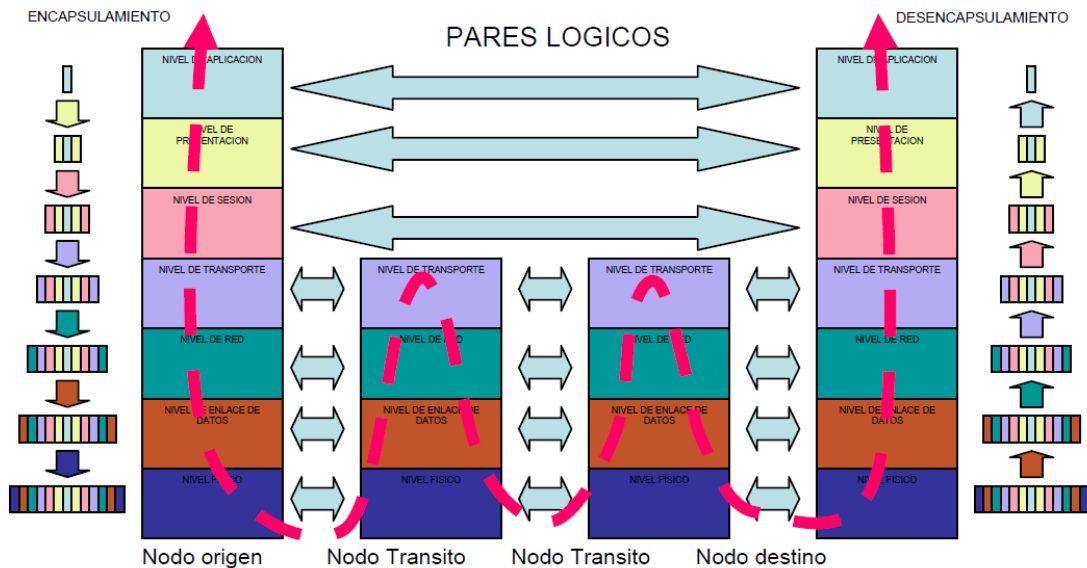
ENCAPSULAMIENTO

PARES LOGICOS

DESENCAPSULAMIENTO

NIVEL D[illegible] APLICACION

NIVEL DE PRE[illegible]ENTACION

NIVEL DE SESION

NIVEL DE TRANSPORTE

NIVEL DE RED

NIVEL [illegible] ENLACE DE DATOS

NIVEL F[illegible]SICO

NIVEL DE TRANSPORTE

NIVEL DE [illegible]D

NIVEL DE ENLAC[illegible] DE DATOS

NIVEL FISICO

NIVEL DE TRANSPORTE

NIVEL DE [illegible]

NIVEL DE ENLACE DE DATOS

NIVEL FISICO

NIVEL D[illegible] APLICACION

NIVEL DE PRESE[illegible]TACION

NIVEL DE SESION

NIVEL DE TRANSPORTE

NIVEL DE RED

NIVEL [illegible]NLACE DE DATOS

NI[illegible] FISICO

Nodo origen

Nodo Transito

Nodo Transito

Nodo destino